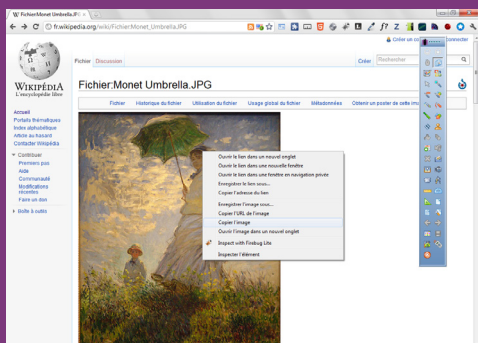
Fichier:Monet Umbrella.JPG ×

fr.wikipedia.org/wiki/Fichier:Monet_Umbrella.JPG

Créer un co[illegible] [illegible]onnecter

Fichier Discussion

Créer Rechercher

WIKIPÉDIA
L'encyclopédie libre

Fichier:Monet Umbrella.JPG

Fichier Historique du fichier Utilisation du fichier Usage global du fichier Métadonnées Obtenir un poster de cette ima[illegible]

Accueil
Portails thématiques
Index alphabétique
Article au hasard
Contacter Wikipédia

Contribuer
Premiers pas
Aide
Communauté
Modifications récentes
Faire un don

Boîte à outils

Ouvrir le lien dans un nouvel onglet
Ouvrir le lien dans une nouvelle fenêtre
Ouvrir le lien dans une fenêtre en navigation privée
Enregistrer le lien sous...
Copier l'adresse du lien
Enregistrer l'image sous...
Copier l'URL de l'image
Copier l'image
Ouvrir l'image dans un nouvel onglet
Inspect with Firebug Lite
Inspecter l'élément